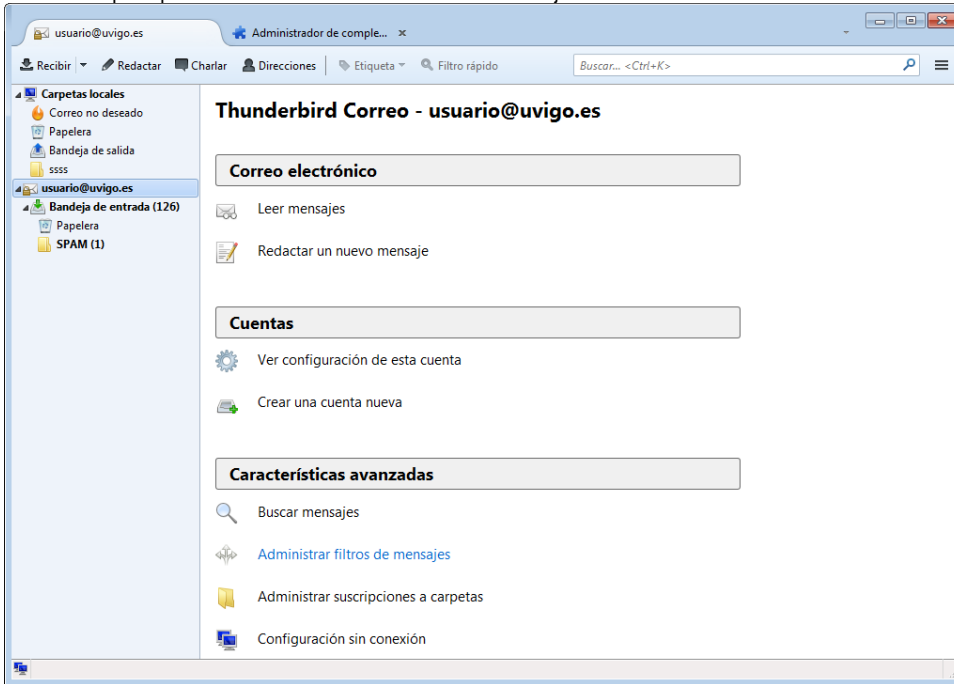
usuario@uvigo.es
Administrador de comple... ×

Recibir | Redactar | Charlar | Direcciones | Etiqueta | Filtro rápido | Buscar... <Ctrl+K>

Carpetas locales
Correo no deseado
Papelera
Bandeja de salida
ssss
usuario@uvigo.es
Bandeja de entrada (126)
Papelera
SPAM (1)

Thunderbird Correo - usuario@uvigo.es

Correo electrónico

Leer mensajes

Redactar un nuevo mensaje

Cuentas

Ver configuración de esta cuenta

Crear una cuenta nueva

Características avanzadas

Buscar mensajes

Administrar filtros de mensajes

Administrar suscripciones a carpetas

Configuración sin conexión